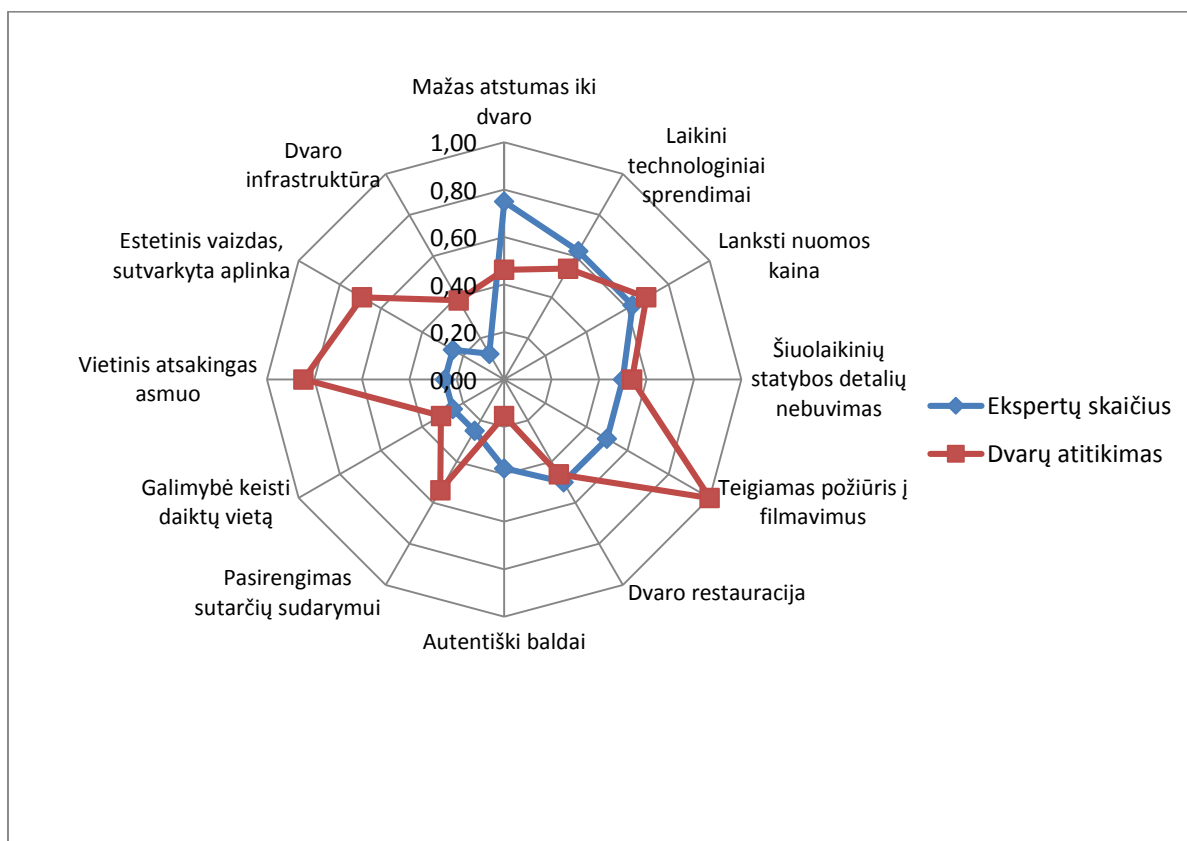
Mažas atstumas iki dvaro

Laikini technologiniai sprendimai

Lanksti nuomos kaina

Šiuolaikinių statybos detalių nebuvimas

Teigiamas požiūris į filmavimus

Dvaro restauracija

Autentiški baldai

Pasirengimas sutarčių sudarymui

Galimybė keisti daiktų vietą

Vietinis atsakingas asmuo

Estetinis vaizdas, sutvarkyta aplinka

Dvaro infrastruktūra

1,00
0,80
0,60
0,40
0,20
0,00

Ekspertų skaičius
Dvarų atitikimas